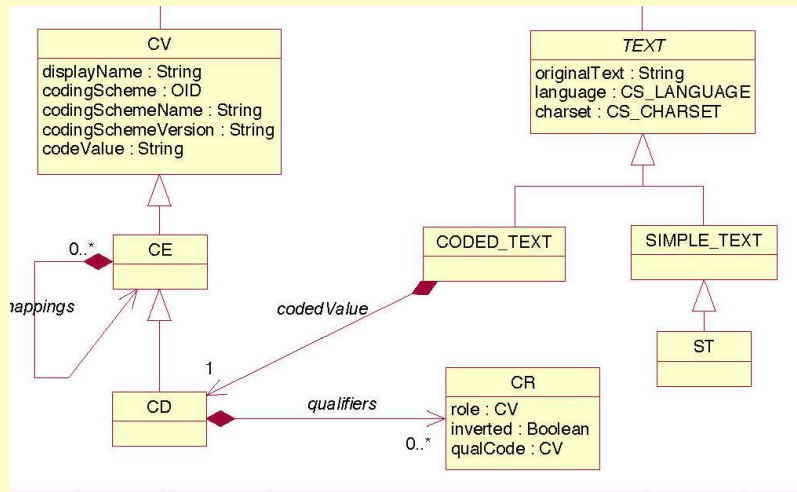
CV
displayName : String
codingScheme : OID
codingSchemeName : String
codingSchemeVersion : String
codeValue : String

TEXT
originalText : String
language : CS_LANGUAGE
charset : CS_CHARSET

0..*
CE
nappings

CODED_TEXT

SIMPLE_TEXT

codedValue

ST

1

CD

qualifiers

CR
role : CV
inverted : Boolean
qualCode : CV

0..*